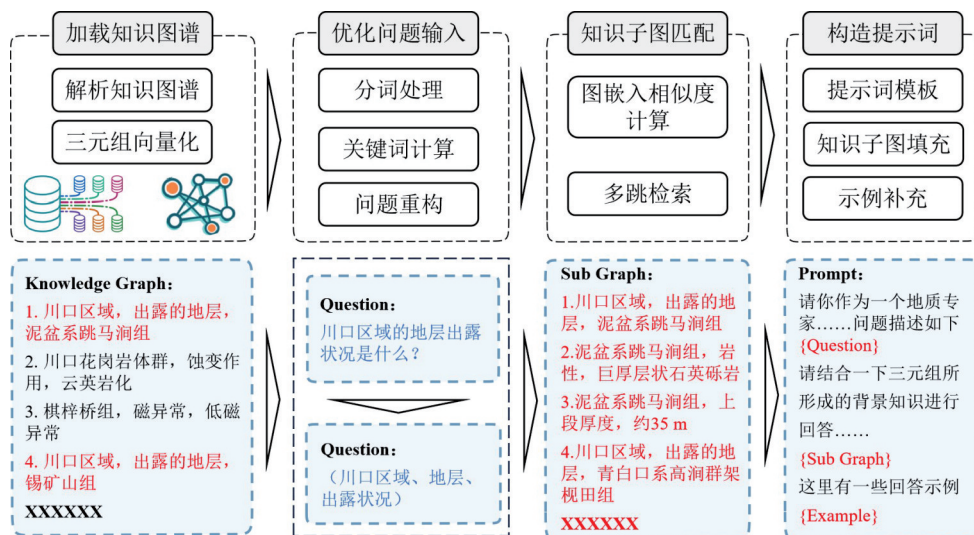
加载知识图谱

解析知识图谱

三元组向量化

优化问题输入

分词处理

关键词计算

问题重构

知识子图匹配

图嵌入相似度计算

多跳检索

构造提示词

提示词模板

知识子图填充

示例补充

Knowledge Graph:

1. 川口区域，出露的地层，泥盆系跳马涧组

2. 川口花岗岩体群，蚀变作用，云英岩化

3. 棋梓桥组，磁异常，低磁异常

4. 川口区域，出露的地层，锡矿山组

XXXXXX

Question:
川口区域的地层出露状况是什么？

Question:
（川口区域、地层、出露状况）

Sub Graph:

1.川口区域，出露的地层，泥盆系跳马涧组

2.泥盆系跳马涧组，岩性，巨厚层状石英砾岩

3.泥盆系跳马涧组，上段厚度，约35 m

4.川口区域，出露的地层，青白口系高涧群架枧田组

XXXXXX

Prompt:
请你作为一个地质专家……问题描述如下
{Question}
请结合一下三元组所形成的背景知识进行回答……
{Sub Graph}
这里有一些回答示例
{Example}